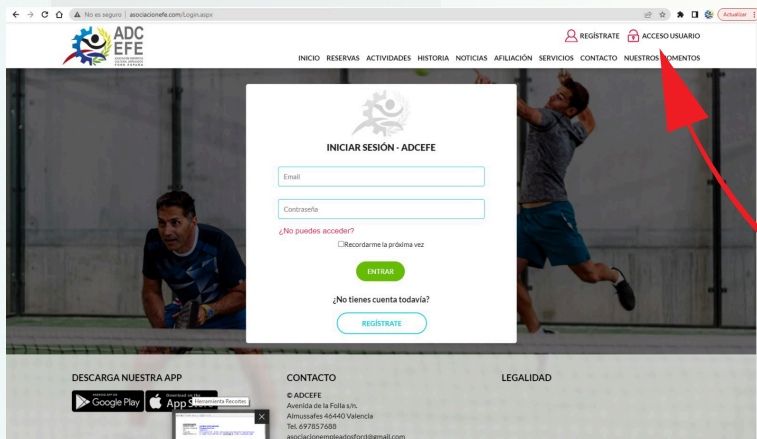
No es seguro | asociacionefe.com/Login.aspx

Actualizar

ADC EFE

REGÍSTRATE ACCESO USUARIO

INICIO RESERVAS ACTIVIDADES HISTORIA NOTICIAS AFILIACIÓN SERVICIOS CONTACTO NUESTROS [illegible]OMENTOS

INICIAR SESIÓN - ADCEFE

Email

Contraseña

¿No puedes acceder?

Recordarme la próxima vez

ENTRAR

¿No tienes cuenta todavía?

REGÍSTRATE

DESCARGA NUESTRA APP

Google Play

App S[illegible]

Herramienta Recortes

CONTACTO

© ADCEFE
Avenida de la Folla s/n.
Almussafes 46440 Valencia
Tel. 697857688
asociacionempleadosford@gmail.com

LEGALIDAD